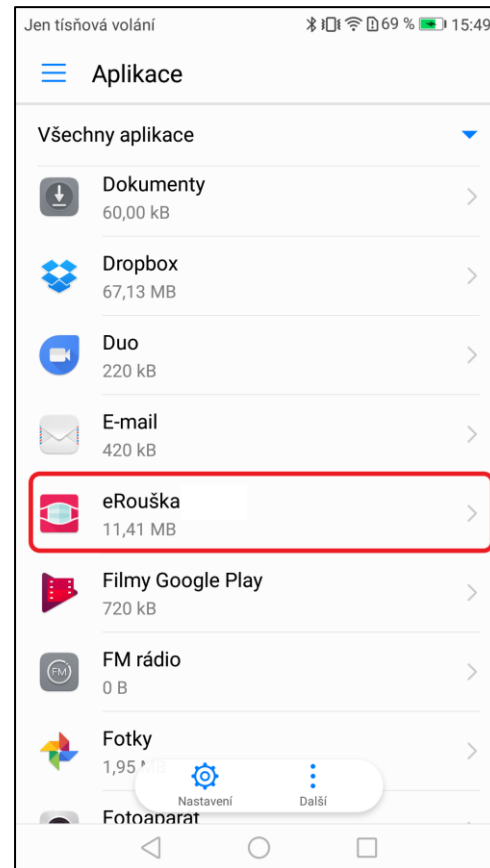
Jen tísňová volání 69 % 15:49

Aplikace

Všechny aplikace

Dokumenty
60,00 kB

Dropbox
67,13 MB

Duo
220 kB

E-mail
420 kB

eRouška
11,41 MB

Filmy Google Play
720 kB

FM rádio
0 B

FM

Fotky
1,95 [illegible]

Nastavení

Další

Fotoaparát